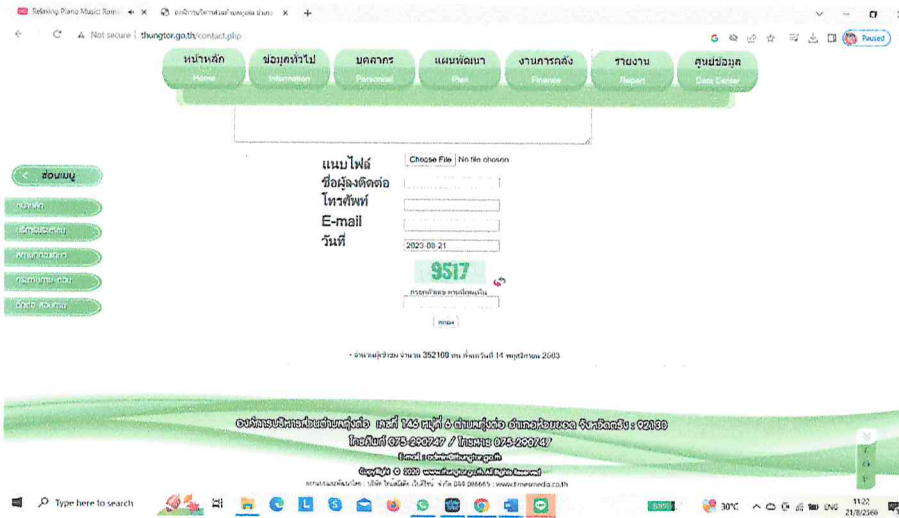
Relaxing Piano Music: Roma
องค์การบริหารส่วนตำบลทุ่งต่อ อำเภอ

Not secure | thungtor.go.th/contact.php

Paused

หน้าหลัก Home
ข้อมูลทั่วไป Information
บุคลากร Personnel
แผนพัฒนา Plan
งานการคลัง Finance
รายงาน Report
ศูนย์ข้อมูล Data Center

< ซ่อนเมนู

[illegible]
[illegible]
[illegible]
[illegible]
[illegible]

แนบไฟล์ Choose File No file chosen
ชื่อผู้ลงติดต่อ
โทรศัพท์
E-mail
วันที่ 2023-08-21

9517

กรอกตัวเลขตามที่เห็น

ตกลง

- จำนวนผู้เข้าชม จำนวน 352109 คน ตั้งแต่วันที่ 14 พฤศจิกายน 2563

องค์การบริหารส่วนตำบลทุ่งต่อ เลขที่ 146 หมู่ที่ 6 ตำบลทุ่งต่อ อำเภอห้วยยอด จังหวัดตรัง : 92130
โทรศัพท์ 075-290747 / โทรสาร 075-290747
E-mail : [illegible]@thungtor.go.th
CopyRight © 2020 www.thungtor.go.th All Rights Reserved
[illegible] www.tmesmedia.co.th

Type here to search
30°C ENG 11:22 21/8/2566